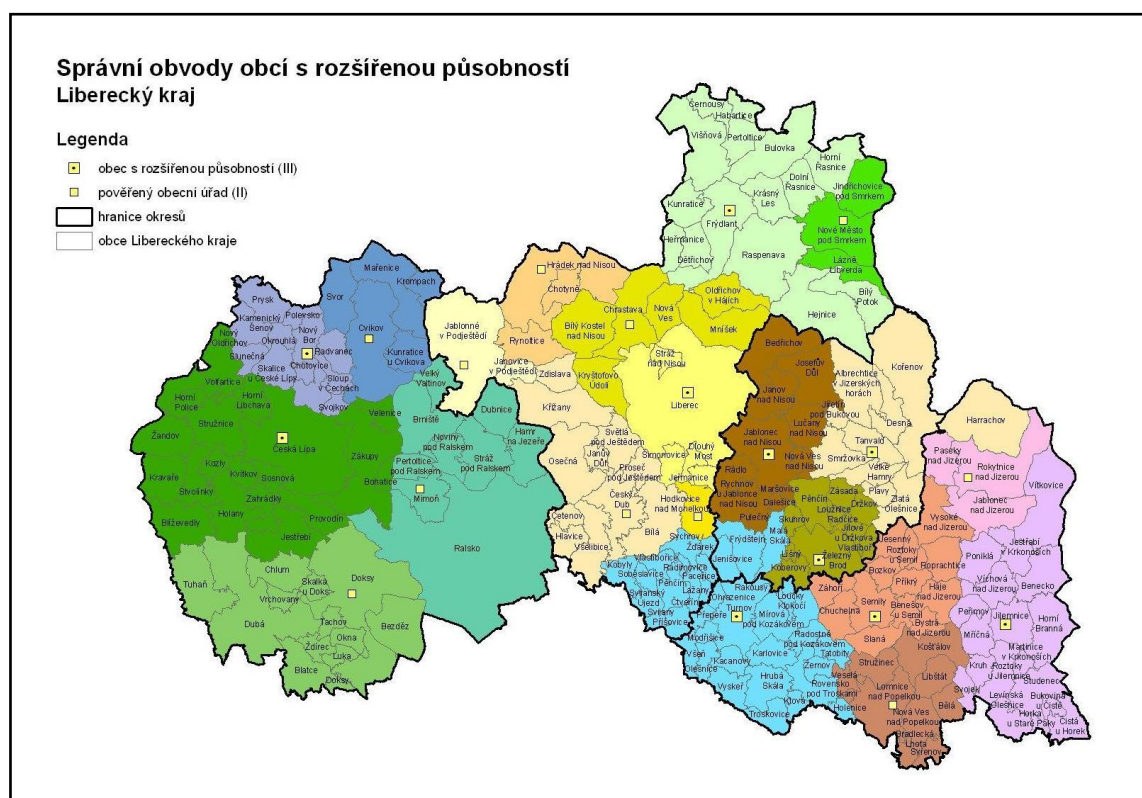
Správní obvody obcí s rozšířenou působností
Liberecký kraj

Legenda
obec s rozšířenou působností (III)
pověřený obecní úřad (II)
hranice okresů
obce Libereckého kraje

Černousy
Habartice
Višňová
Pertoltice
Bulovka
Horní Řasnice
Dolní Řasnice
Krásný Les
Jindřichovice pod Smrkem
Kunratice
Frýdlant
Nové Město pod Smrkem
Heřmanice
Raspenava
Dětřichov
Lázně Libverda
Bílý Potok
Hejnice
Hrádek nad Nisou
Chotyně
Chrastava
Nová Ves
Oldřichov v Hájích
Mníšek
Bílý Kostel nad Nisou
Rynoltice
Stráž nad Nisou
Kryštofovo Údolí
Liberec
Jablonné v Podještědí
Janovice v Podještědí
Zdislava
Křižany
Bedřichov
Josefův Důl
Albrechtice v Jizerských horách
Kořenov
Janov nad Nisou
Jiřetín pod Bukovou
Lučany nad Nisou
Desná
Tanvald
Smržovka
Velké Hamry
Plavy
Jablonec nad Nisou
Nová Ves nad Nisou
Harrachov
Mařenice
Krompach
Svor
Prysk
Polevsko
Kamenický Šenov
Nový Bor
Okrouhlá
Cvikov
Nový Oldřichov
Radvanec
Kunratice u Cvikova
Sloup v Čechách
Skalice u České Lípy
Chotovice
Svojkov
Sloupnice
Volfartice
Horní Libchava
Horní Police
Velký Valtinov
Stružnice
Česká Lípa
Velenice
Brniště
Dubnice
Hamr na Jezeře
Stráž pod Ralskem
Žandov
Kozly
Kvítkov
Sosnová
Zákupy
Noviny pod Ralskem
Pertoltice pod Ralskem
Kravaře
Stvolínky
Zahrádky
Bohatice
Mimoň
Holany
Provodín
Blíževedly
Jestřebí
Ralsko
Tuhaň
Chlum
Skalka u Doks
Doksy
Vrchovany
Dubá
Tachov
Okna
Bezděz
Ždírec
Luka
Blatce
Doksy
Světlá pod Ještědem
Janův Důl
Osečná
Proseč pod Ještědem
Dlouhý Most
Jeřmanice
Šimonovice
Český Dub
Hodkovice nad Mohelkou
Bílá
Čtveřín
Hlavice
Všelibice
Sychrov
Ždárek
Rádlo
Rychnov u Jablonce nad Nisou
Maršovice
Dalešice
Pulečný
Pěnčín
Zásada
Držkov
Loužnice
Radčice
Jílové u Držkova
Vlastiboř
Skuhrov
Malá Skála
Líšný
Koberovy
Železný Brod
Frýdštejn
Jenišovice
Kobyly
Soběslavice
Radimovice
Pacerice
Pěnčín
Lažany
Svijanský Újezd
Svijany
Čtveřín
Přepeře
Ohrazenice
Rakousy
Turnov
Loučky
Kopečky
Mírová pod Kozákovem
Modřišice
Všeň
Kacanovy
Karlovice
Radostná pod Kozákovem
Tatobity
Žernov
Olešnice
Vyskeř
Hrubá Skála
Klokočí
Rovensko pod Troskami
Troskovice
Paseky nad Jizerou
Rokytnice nad Jizerou
Vítkovice
Jablonec nad Jizerou
Vysoké nad Jizerou
Jesenný
Roztoky u Semil
Bozkov
Poniklá
Jestřabí v Krkonoších
Záhoří
Chuchelna
Příkrý
Háje nad Jizerou
Benešov u Semil
Semily
Bystrá nad Jizerou
Slaná
Košťálov
Stružinec
Libštát
Lomnice nad Popelkou
Nová Ves nad Popelkou
Bradlecká Lhota
Syřenov
Bělá
Svojek
Vichová nad Jizerou
Peřimov
Benecko
Jilemnice
Horní Branná
Mříčná
Martinice v Krkonoších
Kruh
Roztoky u Jilemnice
Studenec
Levínská Olešnice
Bukovina u Čisté
Horka u Staré Paky
Čistá u Horek
Víchová
Jablonec
Roprachtice
Holenice
Zlatá Olešnice